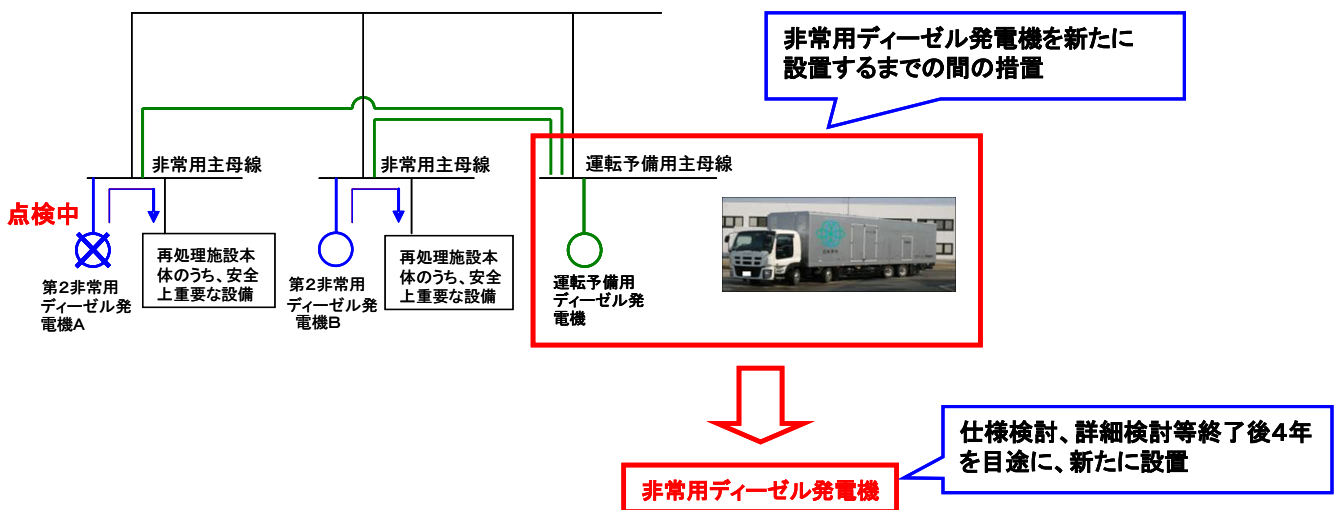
非常用ディーゼル発電機を新たに設置するまでの間の措置

非常用主母線

非常用主母線

運転予備用主母線

点検中

再処理施設本体のうち、安全上重要な設備

再処理施設本体のうち、安全上重要な設備

第2非常用ディーゼル発電機A

第2非常用ディーゼル発電機B

運転予備用ディーゼル発電機

仕様検討、詳細検討等終了後4年を目途に、新たに設置

非常用ディーゼル発電機